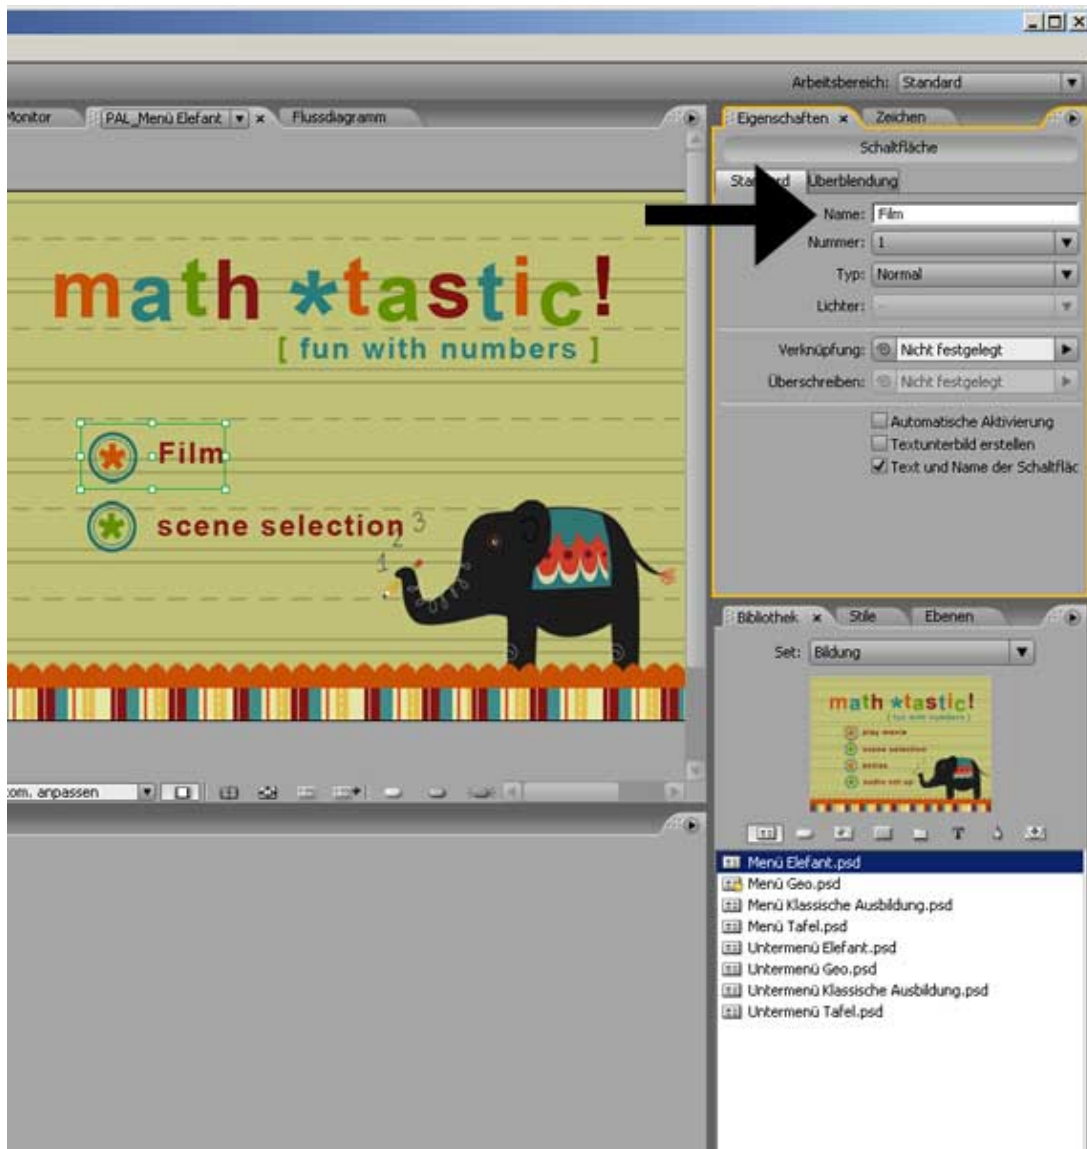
Arbeitsbereich: Standard

Monitor
PAL_Menü Elefant
Flussdiagramm

math *tastic!
[ fun with numbers ]

Film
scene selection

3
2
1

om. anpassen

Eigenschaften
Zeichen
Schaltfläche
Sta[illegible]rd
Überblendung
Name: Film
Nummer: 1
Typ: Normal
Lichter: -
Verknüpfung: Nicht festgelegt
Überschreiben: Nicht festgelegt
Automatische Aktivierung
Textunterbild erstellen
Text und Name der Schaltfläc

Bibliothek
Stile
Ebenen
Set: Bildung

math *tastic!
[ fun with numbers ]
play movie
scene selection
extras
audio set up

Menü Elefant.psd
Menü Geo.psd
Menü Klassische Ausbildung.psd
Menü Tafel.psd
Untermenü Elefant.psd
Untermenü Geo.psd
Untermenü Klassische Ausbildung.psd
Untermenü Tafel.psd